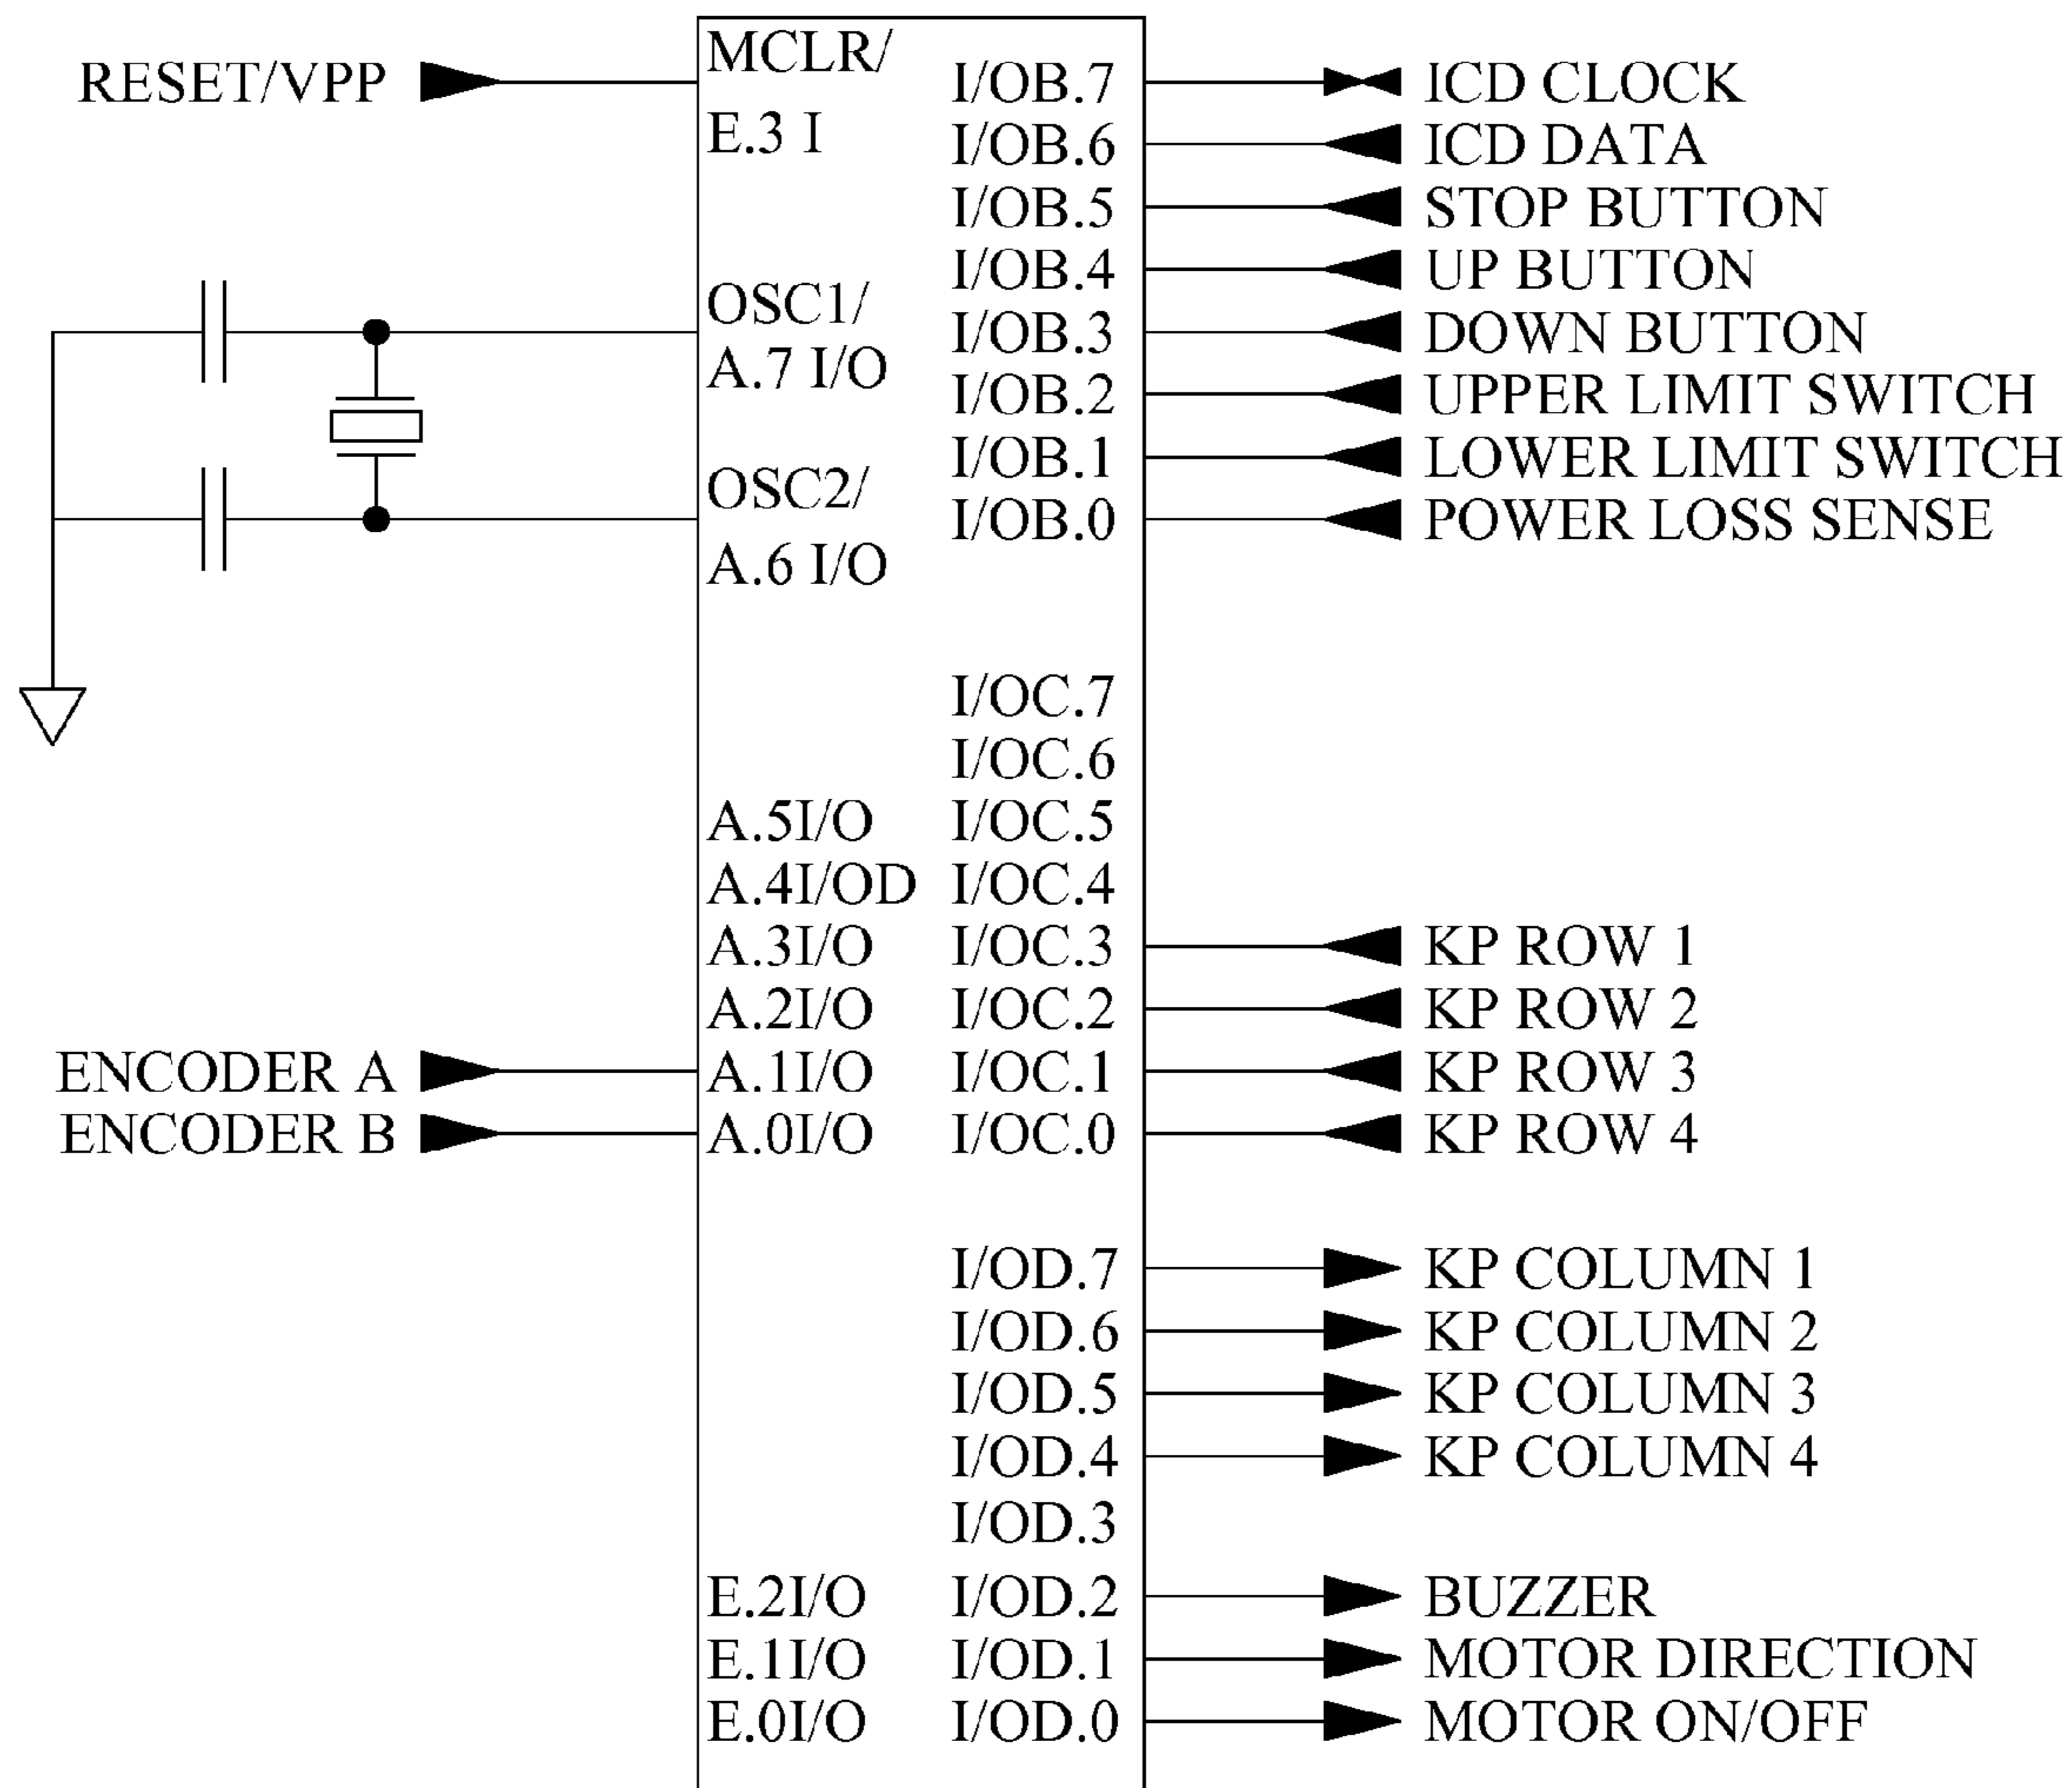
RESET/VPP

MCLR/
E.3 I

OSC1/
A.7 I/O

OSC2/
A.6 I/O

A.5I/O
A.4I/OD
A.3I/O
A.2I/O
ENCODER A A.1I/O
ENCODER B A.0I/O

E.2I/O
E.1I/O
E.0I/O

I/OB.7 ICD CLOCK
I/OB.6 ICD DATA
I/OB.5 STOP BUTTON
I/OB.4 UP BUTTON
I/OB.3 DOWN BUTTON
I/OB.2 UPPER LIMIT SWITCH
I/OB.1 LOWER LIMIT SWITCH
I/OB.0 POWER LOSS SENSE

I/OC.7
I/OC.6
I/OC.5
I/OC.4
I/OC.3 KP ROW 1
I/OC.2 KP ROW 2
I/OC.1 KP ROW 3
I/OC.0 KP ROW 4

I/OD.7 KP COLUMN 1
I/OD.6 KP COLUMN 2
I/OD.5 KP COLUMN 3
I/OD.4 KP COLUMN 4
I/OD.3
I/OD.2 BUZZER
I/OD.1 MOTOR DIRECTION
I/OD.0 MOTOR ON/OFF